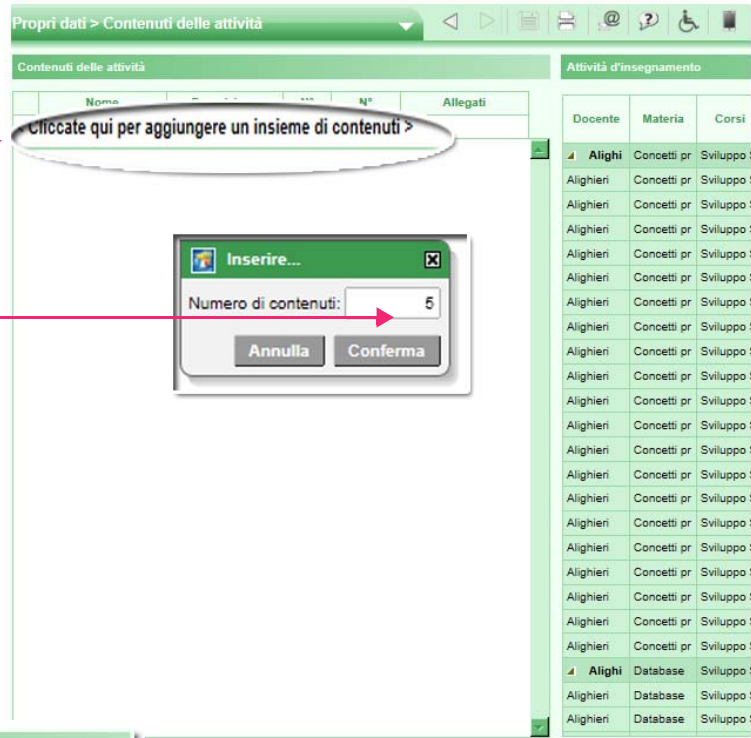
Propri dati > Contenuti delle attività

Contenuti delle attività

| Nome | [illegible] | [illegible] | N° | Allegati |
|---|---|---|---|---|

< Cliccate qui per aggiungere un insieme di contenuti >

Inserire...

Numero di contenuti: 5

Annulla Conferma

Attività d'insegnamento

| Docente | Materia | Corsi |
|---|---|---|
| Alighi | Concetti pr | Sviluppo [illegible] |
| Alighieri | Concetti pr | Sviluppo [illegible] |
| Alighieri | Concetti pr | Sviluppo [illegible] |
| Alighieri | Concetti pr | Sviluppo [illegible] |
| Alighieri | Concetti pr | Sviluppo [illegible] |
| Alighieri | Concetti pr | Sviluppo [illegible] |
| Alighieri | Concetti pr | Sviluppo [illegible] |
| Alighieri | Concetti pr | Sviluppo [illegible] |
| Alighieri | Concetti pr | Sviluppo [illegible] |
| Alighieri | Concetti pr | Sviluppo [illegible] |
| Alighieri | Concetti pr | Sviluppo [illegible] |
| Alighieri | Concetti pr | Sviluppo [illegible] |
| Alighieri | Concetti pr | Sviluppo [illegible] |
| Alighieri | Concetti pr | Sviluppo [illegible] |
| Alighieri | Concetti pr | Sviluppo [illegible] |
| Alighieri | Concetti pr | Sviluppo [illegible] |
| Alighieri | Concetti pr | Sviluppo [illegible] |
| Alighieri | Concetti pr | Sviluppo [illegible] |
| Alighieri | Concetti pr | Sviluppo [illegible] |
| Alighieri | Concetti pr | Sviluppo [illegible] |
| Alighieri | Concetti pr | Sviluppo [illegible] |
| Alighieri | Concetti pr | Sviluppo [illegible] |
| Alighi | Database | Sviluppo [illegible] |
| Alighieri | Database | Sviluppo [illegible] |
| Alighieri | Database | Sviluppo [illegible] |